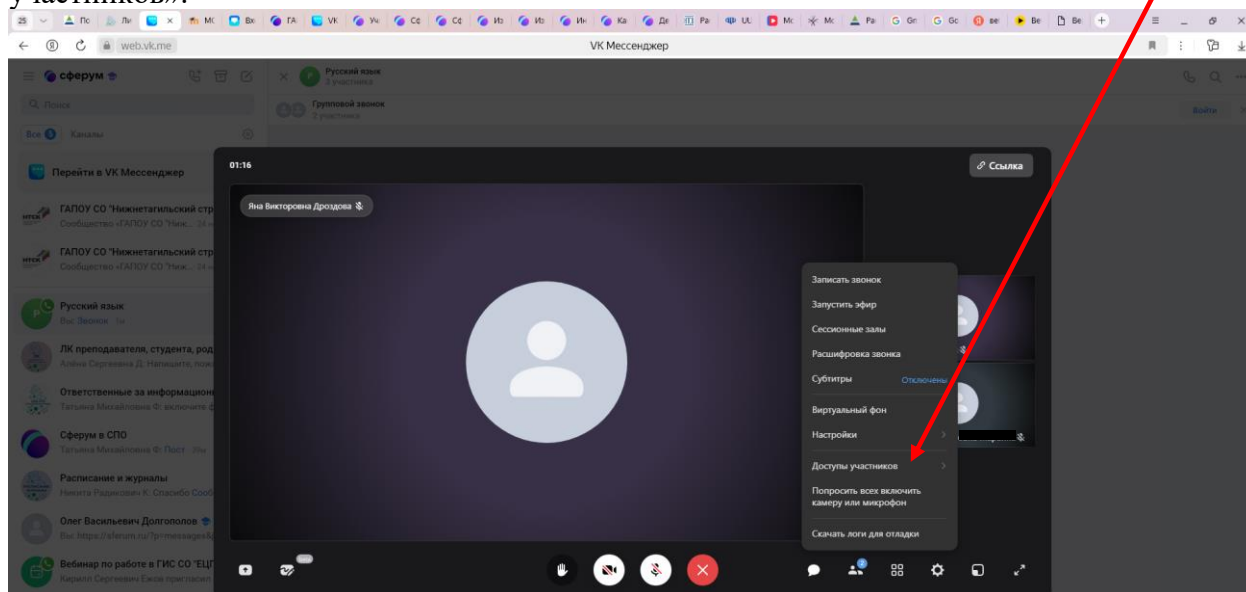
участников».

25 По Ли МС Вх ГА VK Ук Сф Сф Из Из Ин Ка Де Ра UL Мс Мс Ра Gr Gc ве Be Be

web.vk.me VK Мессенджер

сферум

Поиск

Все 3 Каналы

Перейти в VK Мессенджер

ГАПОУ СО "Нижнетагильский стр
Сообщество «ГАПОУ СО "Нижн... 24

ГАПОУ СО "Нижнетагильский стр
Сообщество «ГАПОУ СО "Нижн... 24

Русский язык
Вы: Звонок 1м

ЛК преподавателя, студента, род
Алёна Сергеевна Д: Напишите, пож

Ответственные за информацион
Татьяна Михайловна Ф: включите

Сферум в СПО
Татьяна Михайловна Ф: Пост 11ч

Расписание и журналы
Никита Радисович К: Спасибо Сооб

Олег Васильевич Долгополов
Вы: https://sferum.ru/?p=messages&

Вебинар по работе в ГИС СО "ЕЦП
Кирилл Сергеевич Ежов пригласил

Русский язык
3 участника

Групповой звонок
3 участника

Войти

01:16

Ссылка

Яна Викторовна Дроздова

Записать звонок
Запустить эфир
Сессионные залы
Расшифровка звонка
Субтитры Отключены
Виртуальный фон
Настройки
Доступы участников
Попросить всех включить камеру или микрофон
Скачать логи для отладки